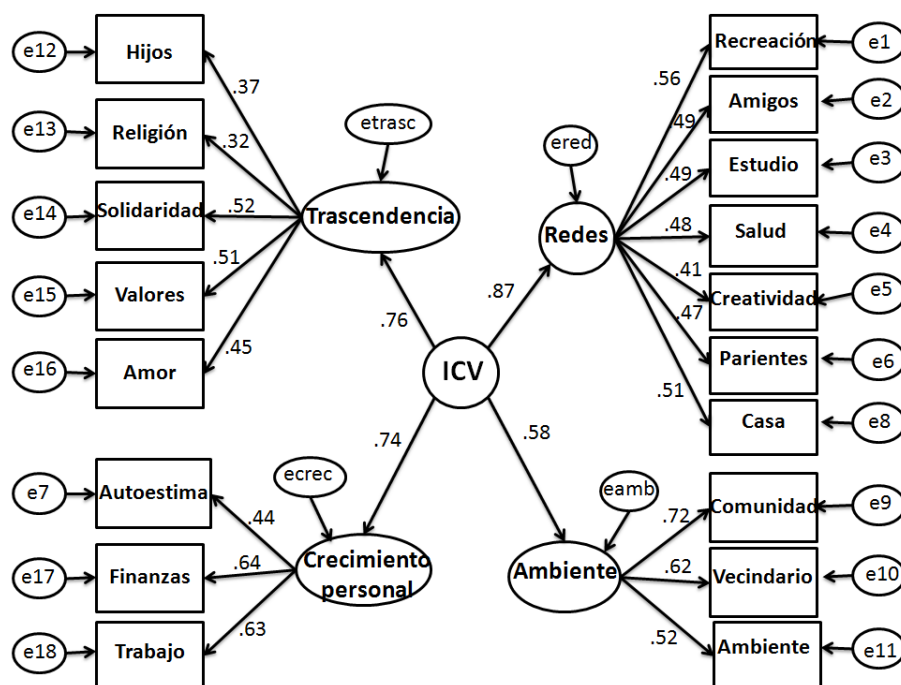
e12 Hijos
e13 Religión
e14 Solidaridad
e15 Valores
e16 Amor
.37
.32
.52
.51
.45
etrasc
Trascendencia
.76
ICV
.87
ered
Redes
.56
.49
.49
.48
.41
.47
.51
Recreación e1
Amigos e2
Estudio e3
Salud e4
Creatividad e5
Parientes e6
Casa e8
.74
.58
ecrec
e7 Autoestima
e17 Finanzas
e18 Trabajo
.44
.64
.63
Crecimiento personal
eamb
Ambiente
.72
.62
.52
Comunidad e9
Vecindario e10
Ambiente e11